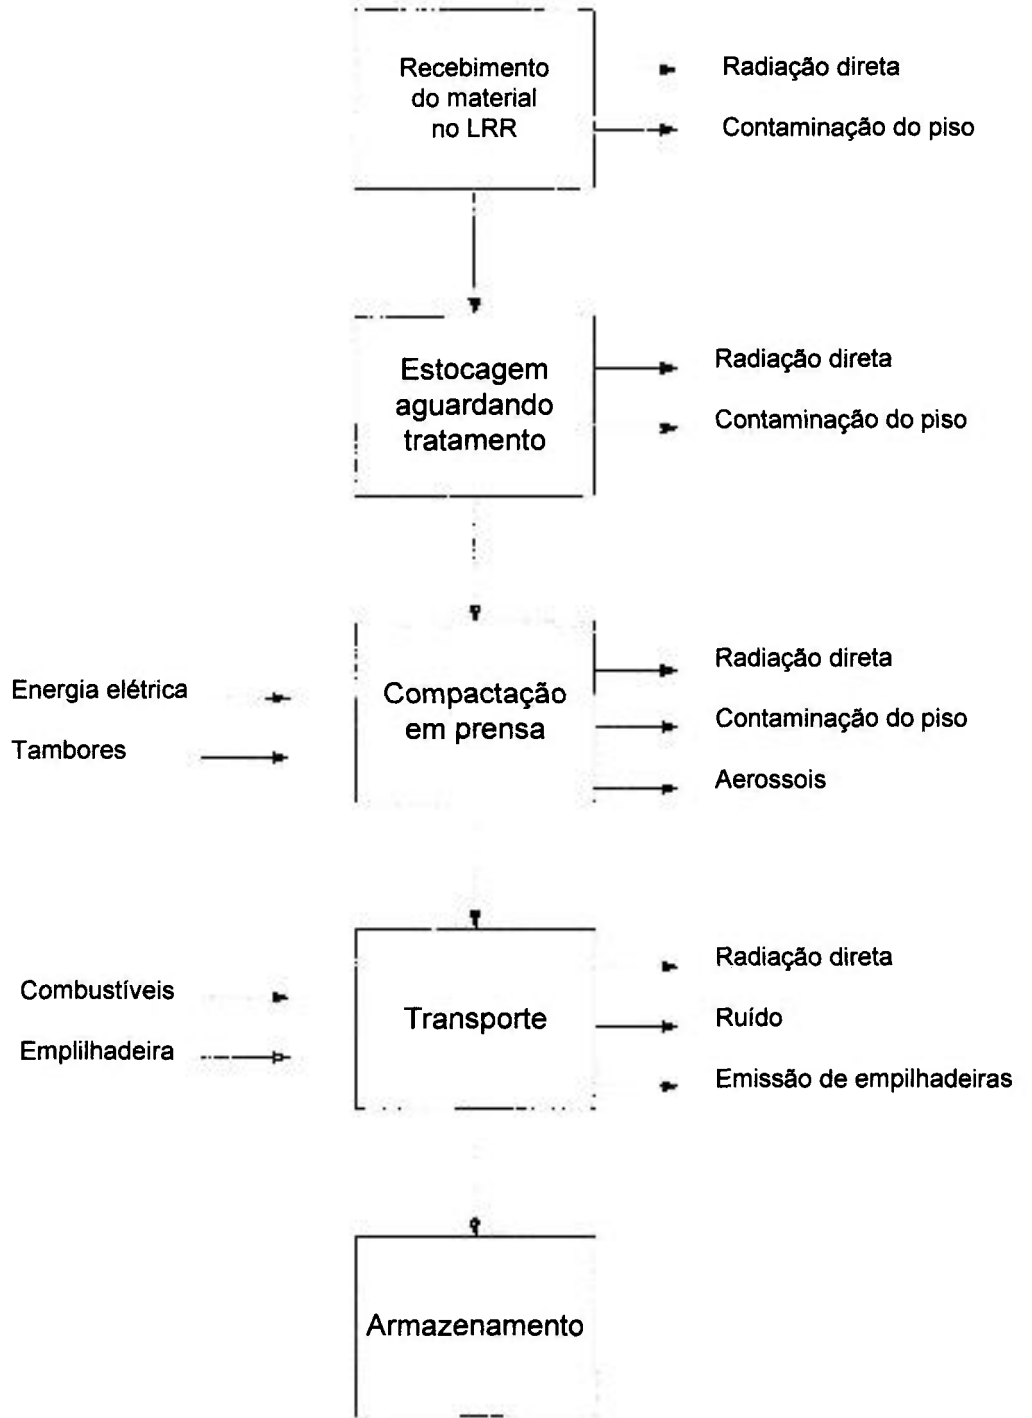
Recebimento do material no LRR

Radiação direta

Contaminação do piso

Estocagem aguardando tratamento

Radiação direta

Contaminação do piso

Energia elétrica

Tambores

Compactação em prensa

Radiação direta

Contaminação do piso

Aerossois

Combustíveis

Emplilhadeira

Transporte

Radiação direta

Ruído

Emissão de empilhadeiras

Armazenamento